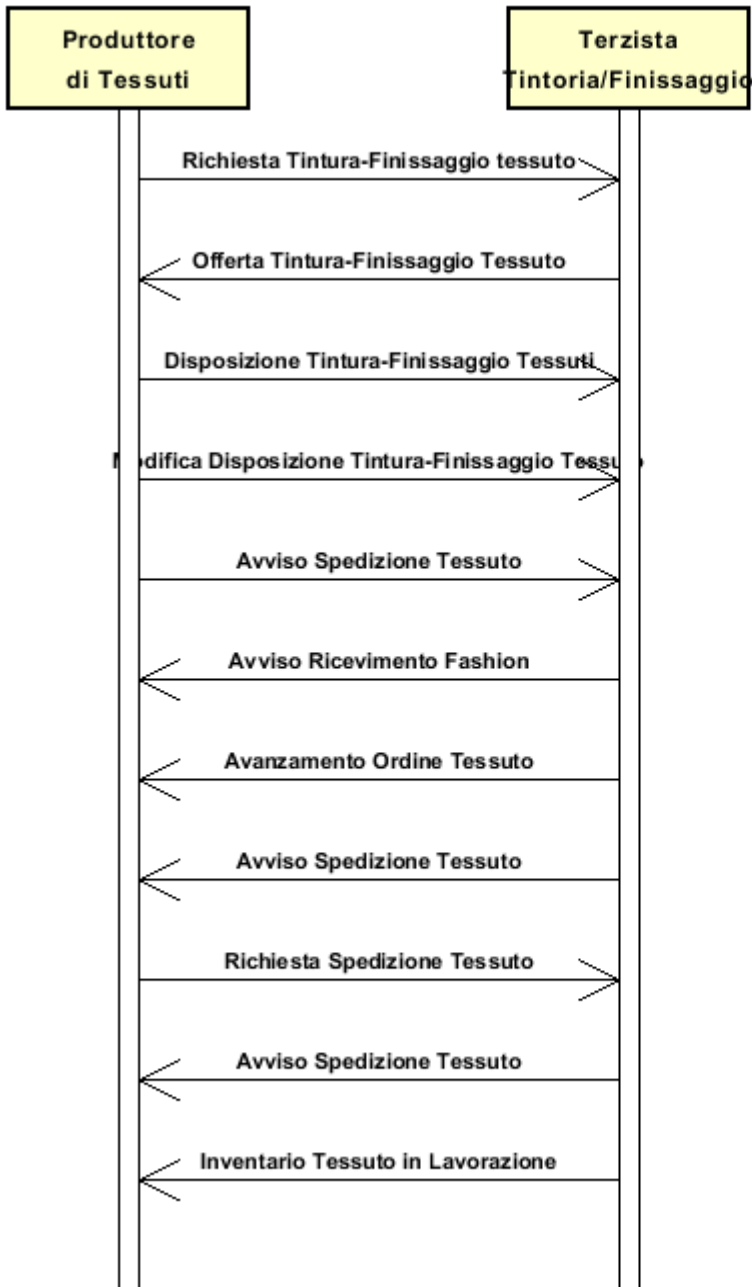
Produttore di Tessuti

Terzista Tintoria/Finissaggio

Richiesta Tintura-Finissaggio tessuto

Offerta Tintura-Finissaggio Tessuto

Disposizione Tintura-Finissaggio Tessuti

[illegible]odifica Disposizione Tintura-Finissaggio Tess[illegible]

Avviso Spedizione Tessuto

Avviso Ricevimento Fashion

Avanzamento Ordine Tessuto

Avviso Spedizione Tessuto

Richiesta Spedizione Tessuto

Avviso Spedizione Tessuto

Inventario Tessuto in Lavorazione